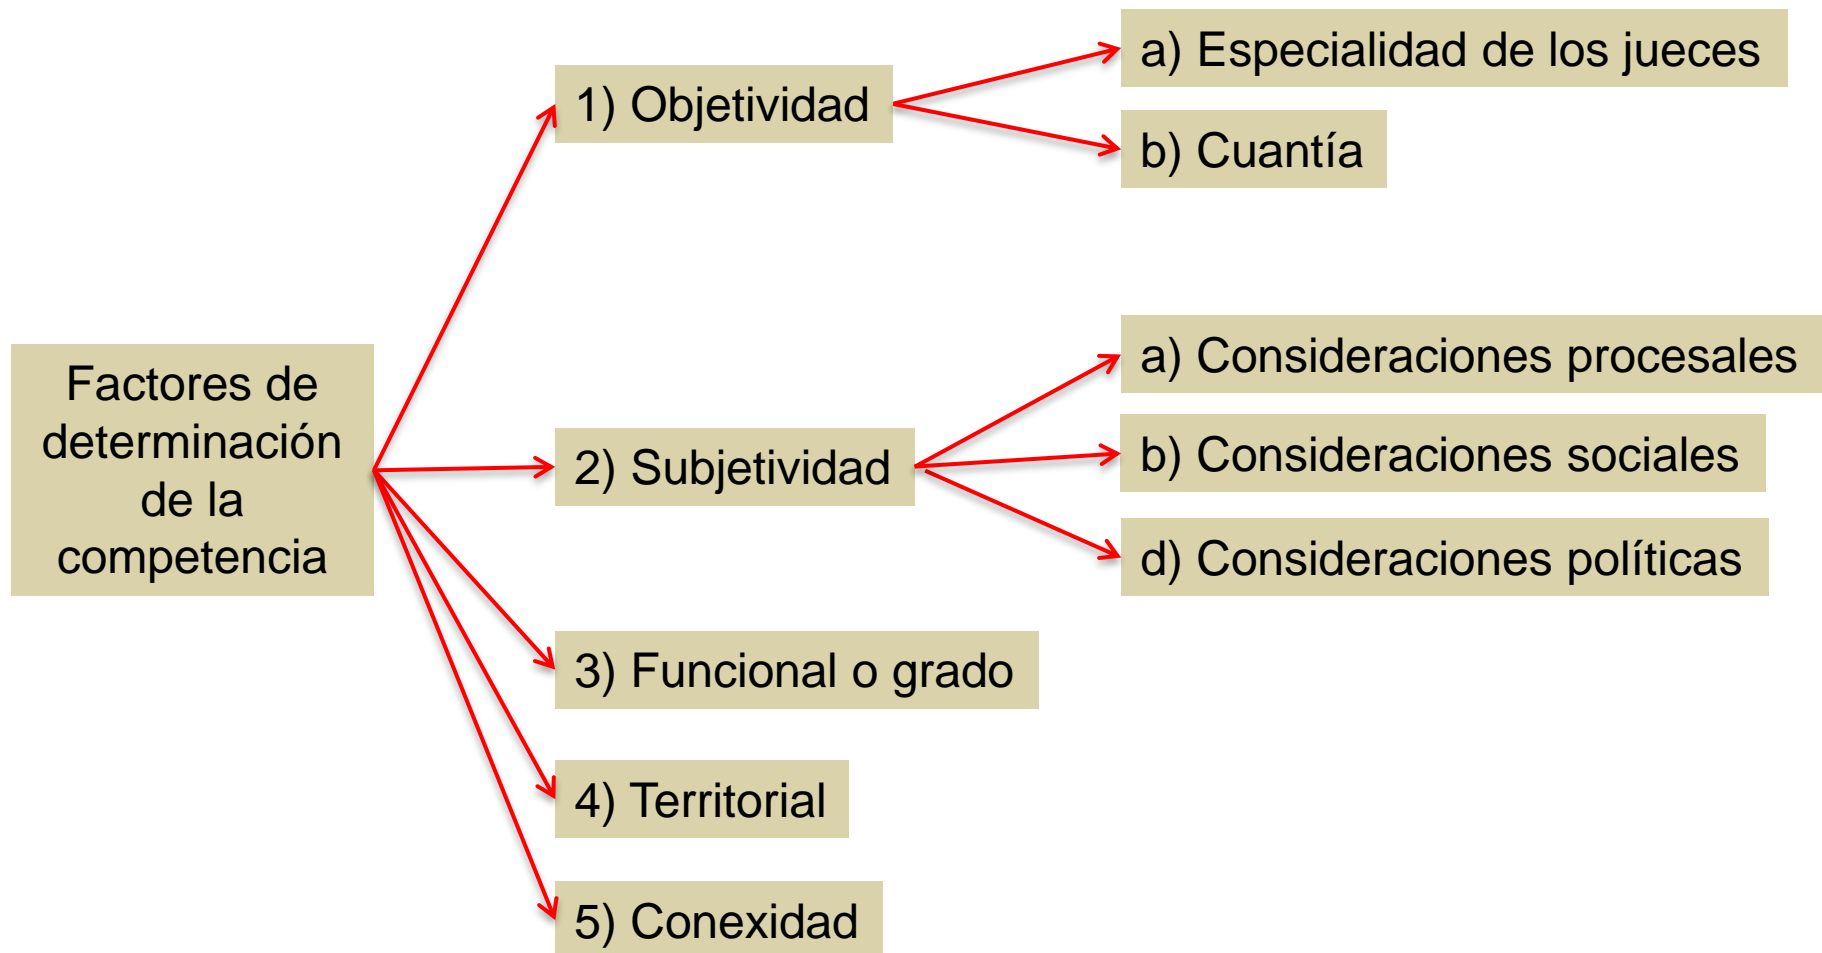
Factores de determinación de la competencia

1) Objetividad

a) Especialidad de los jueces

b) Cuantía

2) Subjetividad

a) Consideraciones procesales

b) Consideraciones sociales

d) Consideraciones políticas

3) Funcional o grado

4) Territorial

5) Conexidad